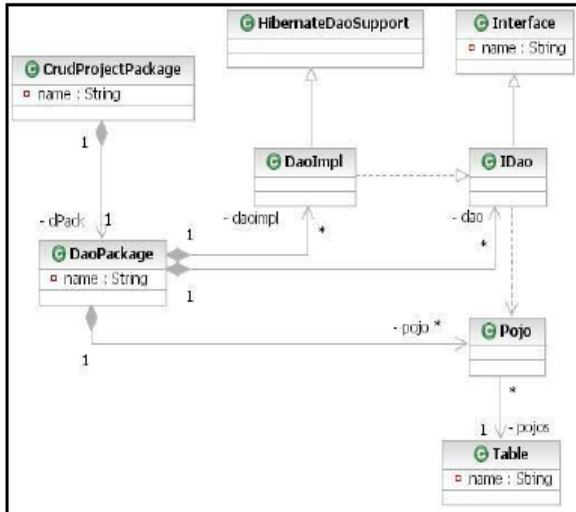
HibernateDaoSupport

Interface
name : String

CrudProjectPackage
name : String

1

DaoImpl

IDao

- dPack 1

- daoimpl

*

- dao

1

DaoPackage
name : String

*

1

- pojo *

Pojo

1

*

1 - pojos

Table
name : String